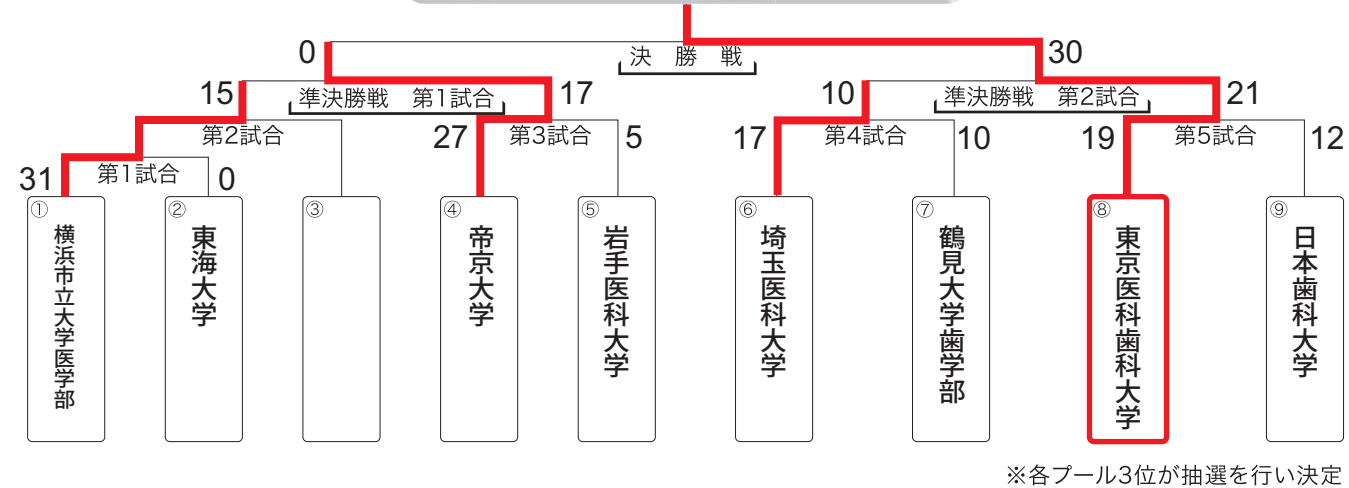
決勝戦

0

30

準決勝戦　第1試合

準決勝戦　第2試合

15

17

10

21

第2試合

第3試合

第4試合

第5試合

31

第1試合

0

27

5

17

10

19

12

①
横浜市立大学医学部

②
東海大学

③

④
帝京大学

⑤
岩手医科大学

⑥
埼玉医科大学

⑦
鶴見大学歯学部

⑧
東京医科歯科大学

⑨
日本歯科大学

※各プール3位が抽選を行い決定